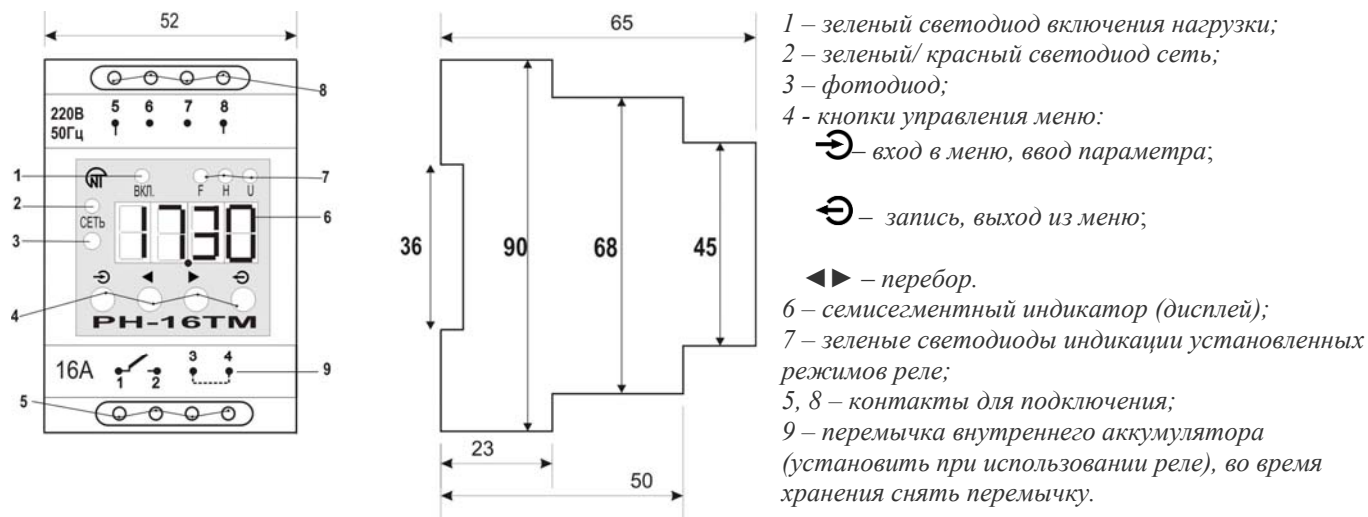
52

8

220В
50Гц

5 6 7 8

1

ВКЛ.

F H U

7

2

СЕТЬ

17.30

6

3

4

PH-16TM

16A

1 2

3 4

9

5

65

36

90

68

45

23

50

1 – зеленый светодиод включения нагрузки;
2 – зеленый/ красный светодиод сеть;
3 – фотодиод;
4 - кнопки управления меню:
– вход в меню, ввод параметра;

– запись, выход из меню;

◄► – перебор.
6 – семисегментный индикатор (дисплей);
7 – зеленые светодиоды индикации установленных режимов реле;
5, 8 – контакты для подключения;
9 – перемычка внутреннего аккумулятора (установить при использовании реле), во время хранения снять перемычку.